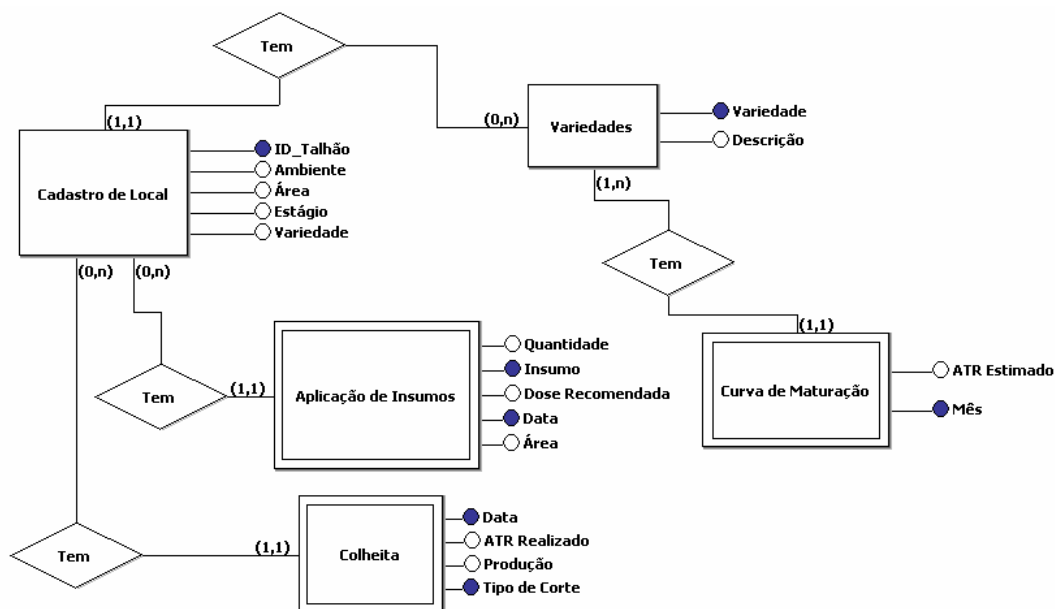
Tem

(1,1)

(0,n)

Variedades

Variedade

Descrição

(1,n)

Cadastro de Local

ID_Talhão

Ambiente

Área

Estágio

Variedade

(0,n)

(0,n)

Tem

(1,1)

Curva de Maturação

ATR Estimado

Mês

Tem

(1,1)

Aplicação de Insumos

Quantidade

Insumo

Dose Recomendada

Data

Área

Tem

(1,1)

Colheita

Data

ATR Realizado

Produção

Tipo de Corte